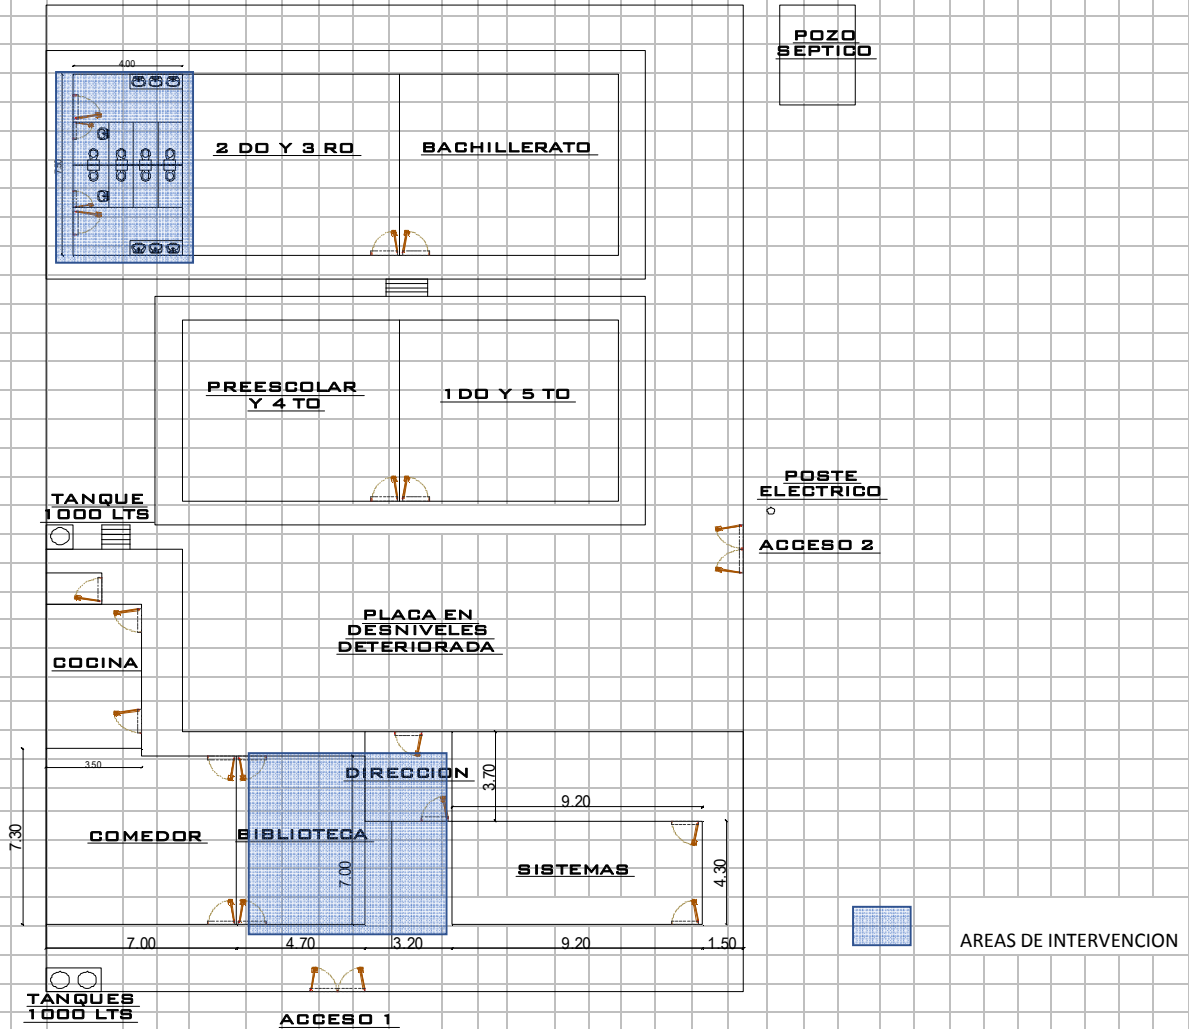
POZO
SEPTICO

4.00

7.50

2 DO Y 3 RO

BACHILLERATO

PREESCOLAR
Y 4 TO

1 DO Y 5 TO

TANQUE
1000 LTS

POSTE
ELECTRICO

ACCESO 2

PLACA EN
DESNIVELES
DETERIORADA

COCINA

3.50

DIRECCION

3.70

9.20

7.30

COMEDOR

BIBLIOTECA

7.00

SISTEMAS

4.30

AREAS DE INTERVENCION

7.00

4.70

3.20

9.20

1.50

TANQUES
1000 LTS

ACCESO 1